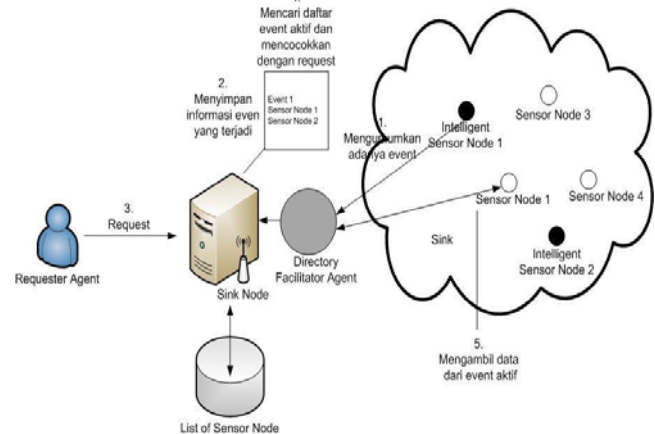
4.
Mencari daftar event aktif dan mencocokkan dengan request

2.
Menyimpan informasi even yang terjadi

Event 1
Sensor Node 1
Sensor Node 2

1.
Mengumumkan adanya event

Intelligent Sensor Node 1

Sensor Node 3

Sensor Node 1

Sensor Node 4

Sink

Intelligent Sensor Node 2

3.
Request

Requester Agent

Sink Node

Directory Facilitator Agent

5.
Mengambil data dari event aktif

List of Sensor Node